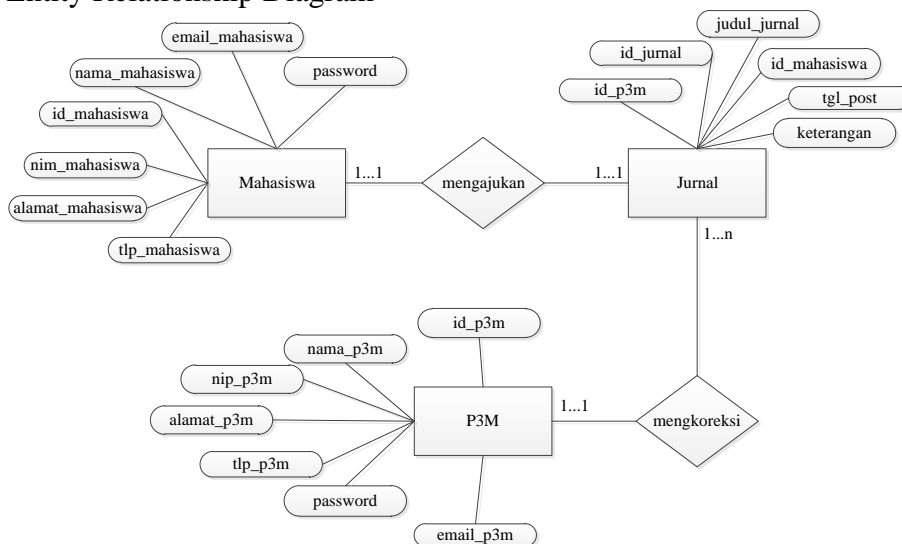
Entity Relationship Diagram

email_mahasiswa
nama_mahasiswa
password
id_mahasiswa
nim_mahasiswa
alamat_mahasiswa
tlp_mahasiswa
Mahasiswa
1...1
mengajukan
1...1
Jurnal
judul_jurnal
id_jurnal
id_mahasiswa
id_p3m
tgl_post
keterangan
1...n
id_p3m
nama_p3m
nip_p3m
alamat_p3m
tlp_p3m
password
email_p3m
P3M
1...1
mengkoreksi